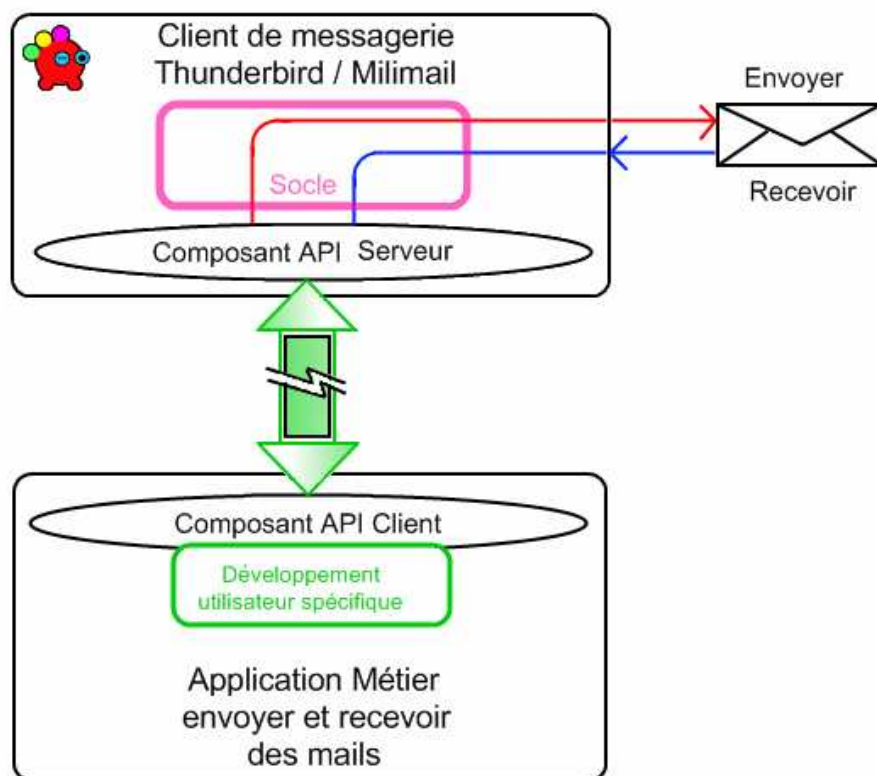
Client de messagerie
Thunderbird / Milimail

Envoyer

Socle

Recevoir

Composant API Serveur

Composant API Client

Développement
utilisateur spécifique

Application Métier
envoyer et recevoir
des mails